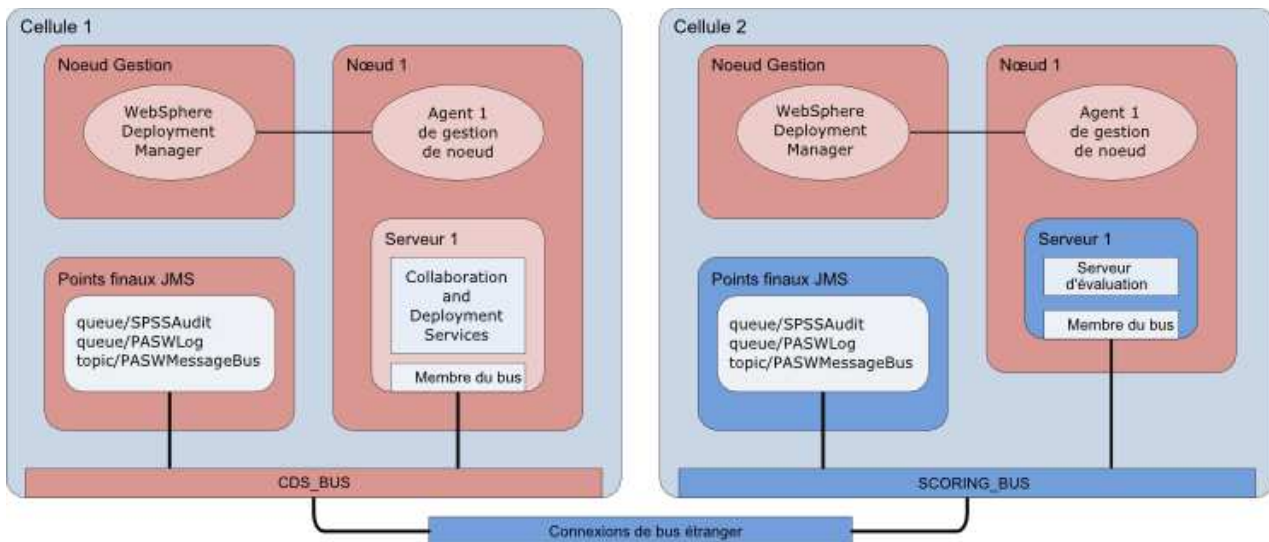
Cellule 1

Noeud Gestion

WebSphere Deployment Manager

Nœud 1

Agent 1 de gestion de noeud

Serveur 1

Collaboration and Deployment Services

Membre du bus

Points finaux JMS

queue/SPSSAudit
queue/PASWLog
topic/PASWMessageBus

CDS_BUS

Cellule 2

Noeud Gestion

WebSphere Deployment Manager

Nœud 1

Agent 1 de gestion de noeud

Serveur 1

Serveur d'évaluation

Membre du bus

Points finaux JMS

queue/SPSSAudit
queue/PASWLog
topic/PASWMessageBus

SCORING_BUS

Connexions de bus étranger